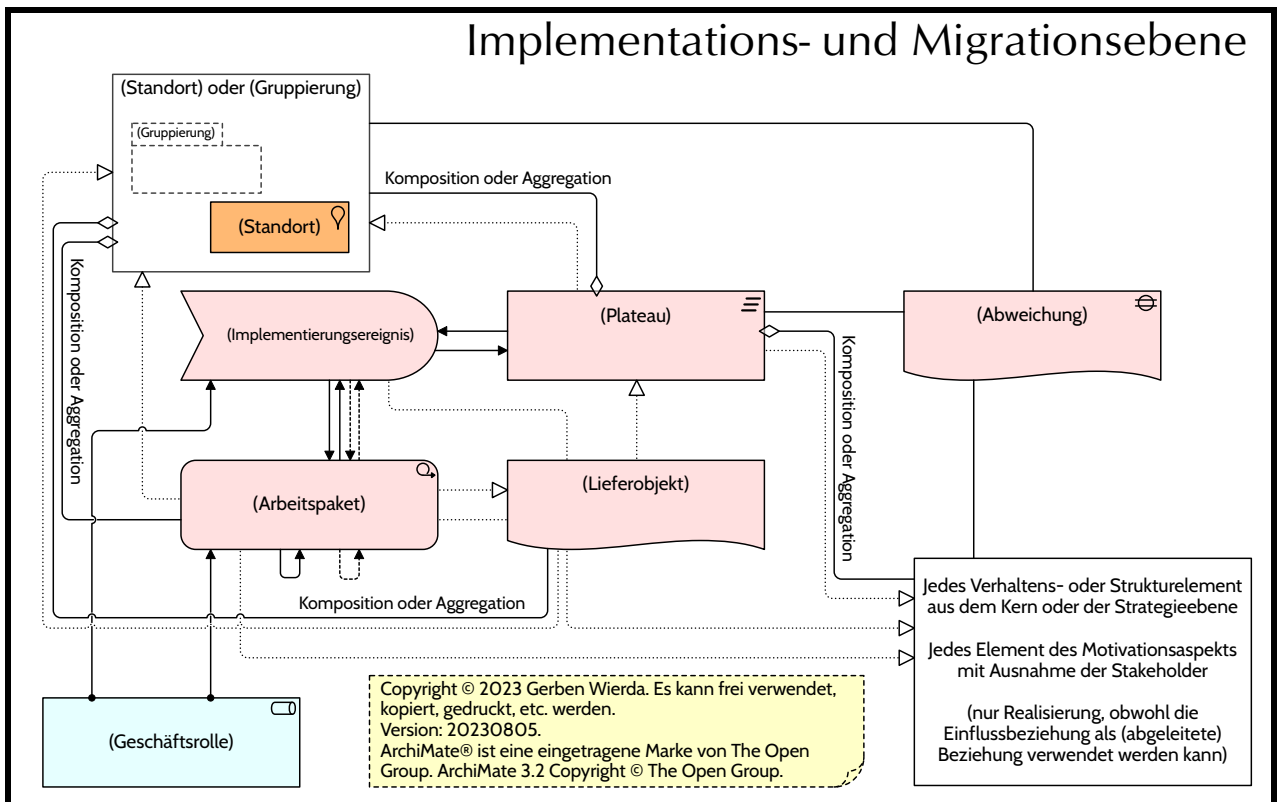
Implementations- und Migrationsebene

(Standort) oder (Gruppierung)

(Gruppierung)

(Standort)

Komposition oder Aggregation

Komposition oder Aggregation

(Implementierungsereignis)

(Plateau)

(Abweichung)

Komposition oder Aggregation

(Arbeitspaket)

(Lieferobjekt)

Komposition oder Aggregation

Jedes Verhaltens- oder Strukturelement aus dem Kern oder der Strategieebene

Jedes Element des Motivationsaspekts mit Ausnahme der Stakeholder

(nur Realisierung, obwohl die Einflussbeziehung als (abgeleitete) Beziehung verwendet werden kann)

(Geschäftsrolle)

Copyright © 2023 Gerben Wierda. Es kann frei verwendet, kopiert, gedruckt, etc. werden.
Version: 20230805.
ArchiMate® ist eine eingetragene Marke von The Open Group. ArchiMate 3.2 Copyright © The Open Group.